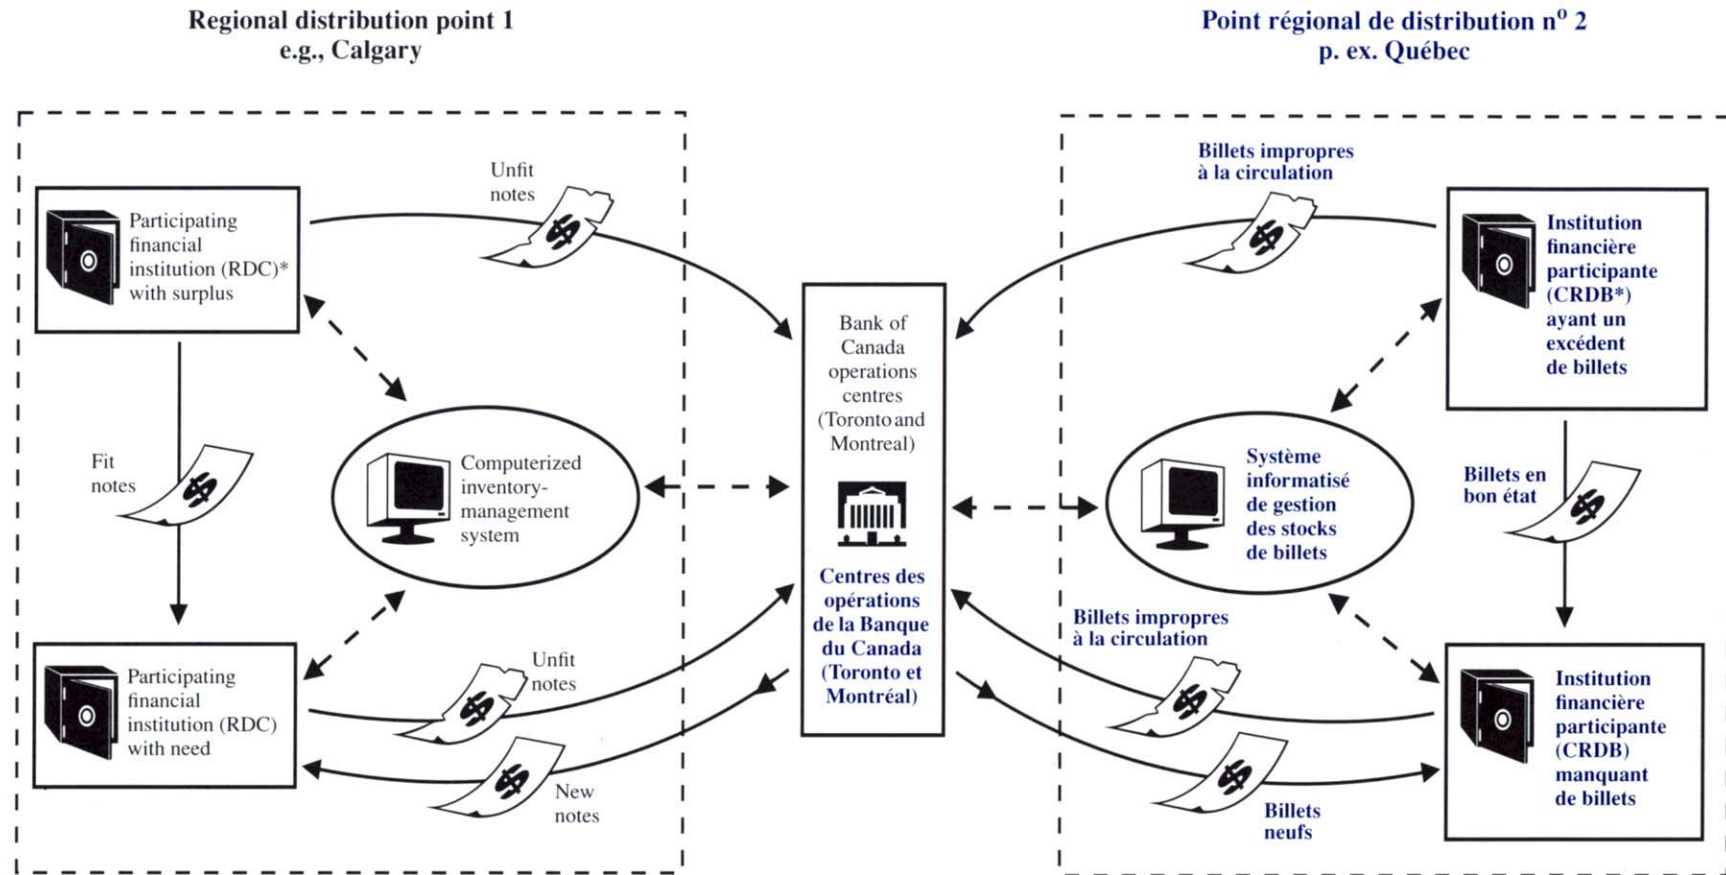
Regional distribution point 1
e.g., Calgary

Point régional de distribution n$^o$ 2
p. ex. Québec

Unfit notes

Participating financial institution (RDC)* with surplus

Fit notes

Computerized inventory-management system

Participating financial institution (RDC) with need

Unfit notes

New notes

Bank of Canada operations centres (Toronto and Montreal)

Centres des opérations de la Banque du Canada (Toronto et Montréal)

Billets impropres à la circulation

Institution financière participante (CRDB*) ayant un excédent de billets

Système informatisé de gestion des stocks de billets

Billets en bon état

Billets impropres à la circulation

Institution financière participante (CRDB) manquant de billets

Billets neufs